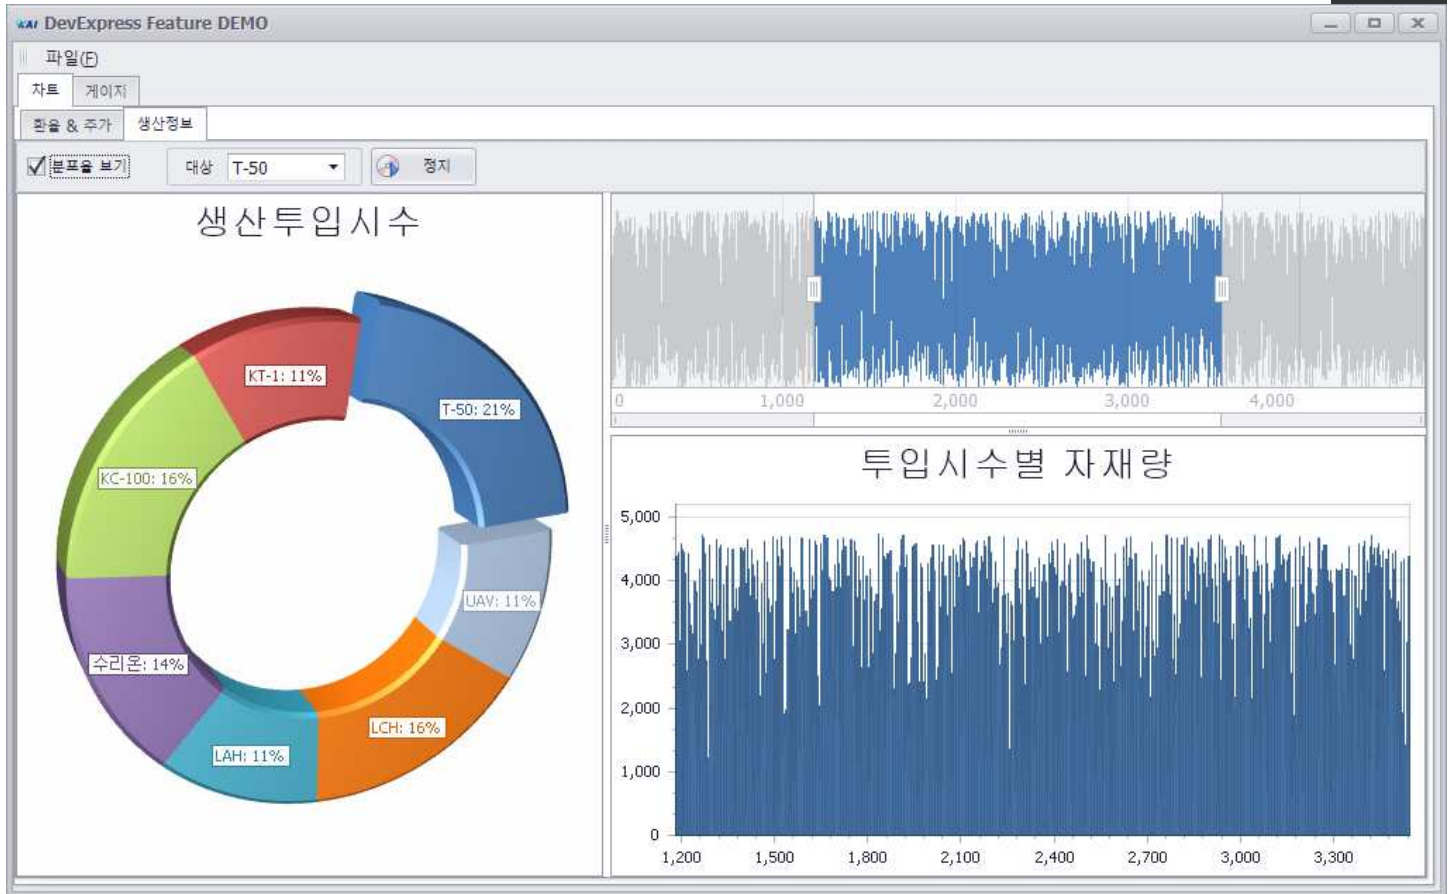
KAI DevExpress Feature DEMO

파일(F)

차트 게이지

환율 & 주가 생산정보

분포율 보기 대상 T-50 정지

생산투입시수

KT-1: 11%
T-50: 21%
KC-100: 16%
UAV: 11%
수리온: 14%
LCH: 16%
LAH: 11%

0 1,000 2,000 3,000 4,000

투입시수별 자재량

5,000
4,000
3,000
2,000
1,000
0

1,200 1,500 1,800 2,100 2,400 2,700 3,000 3,300